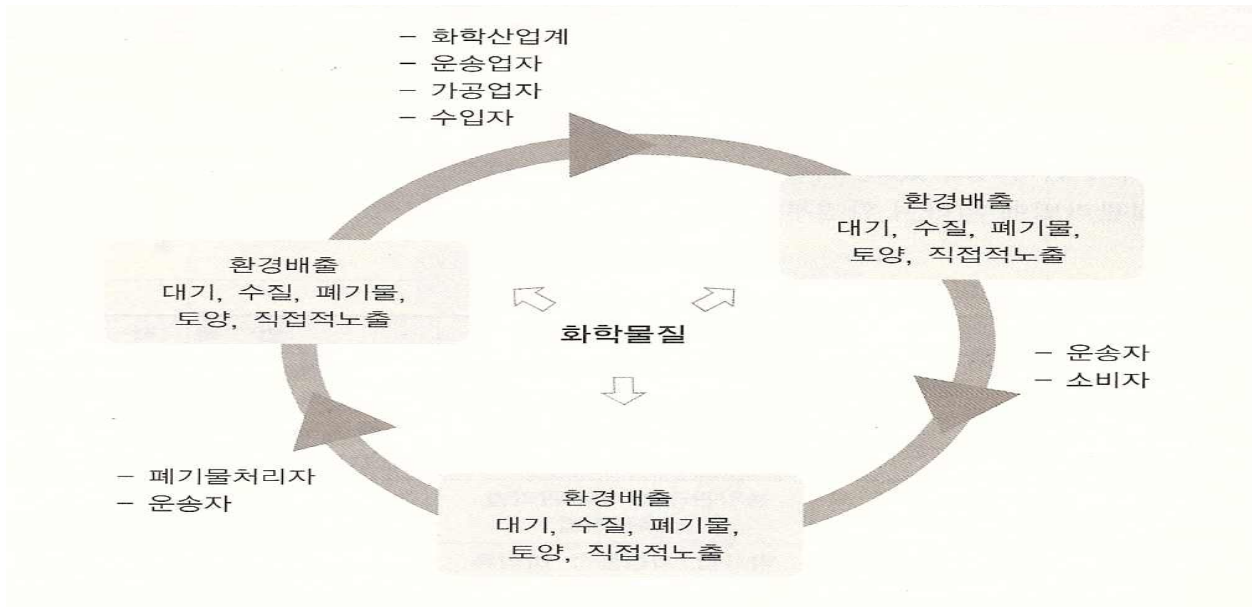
– 화학산업계
– 운송업자
– 가공업자
– 수입자

환경배출
대기, 수질, 폐기물,
토양, 직접적노출

환경배출
대기, 수질, 폐기물,
토양, 직접적노출

화학물질

– 운송자
– 소비자

– 폐기물처리자
– 운송자

환경배출
대기, 수질, 폐기물,
토양, 직접적노출